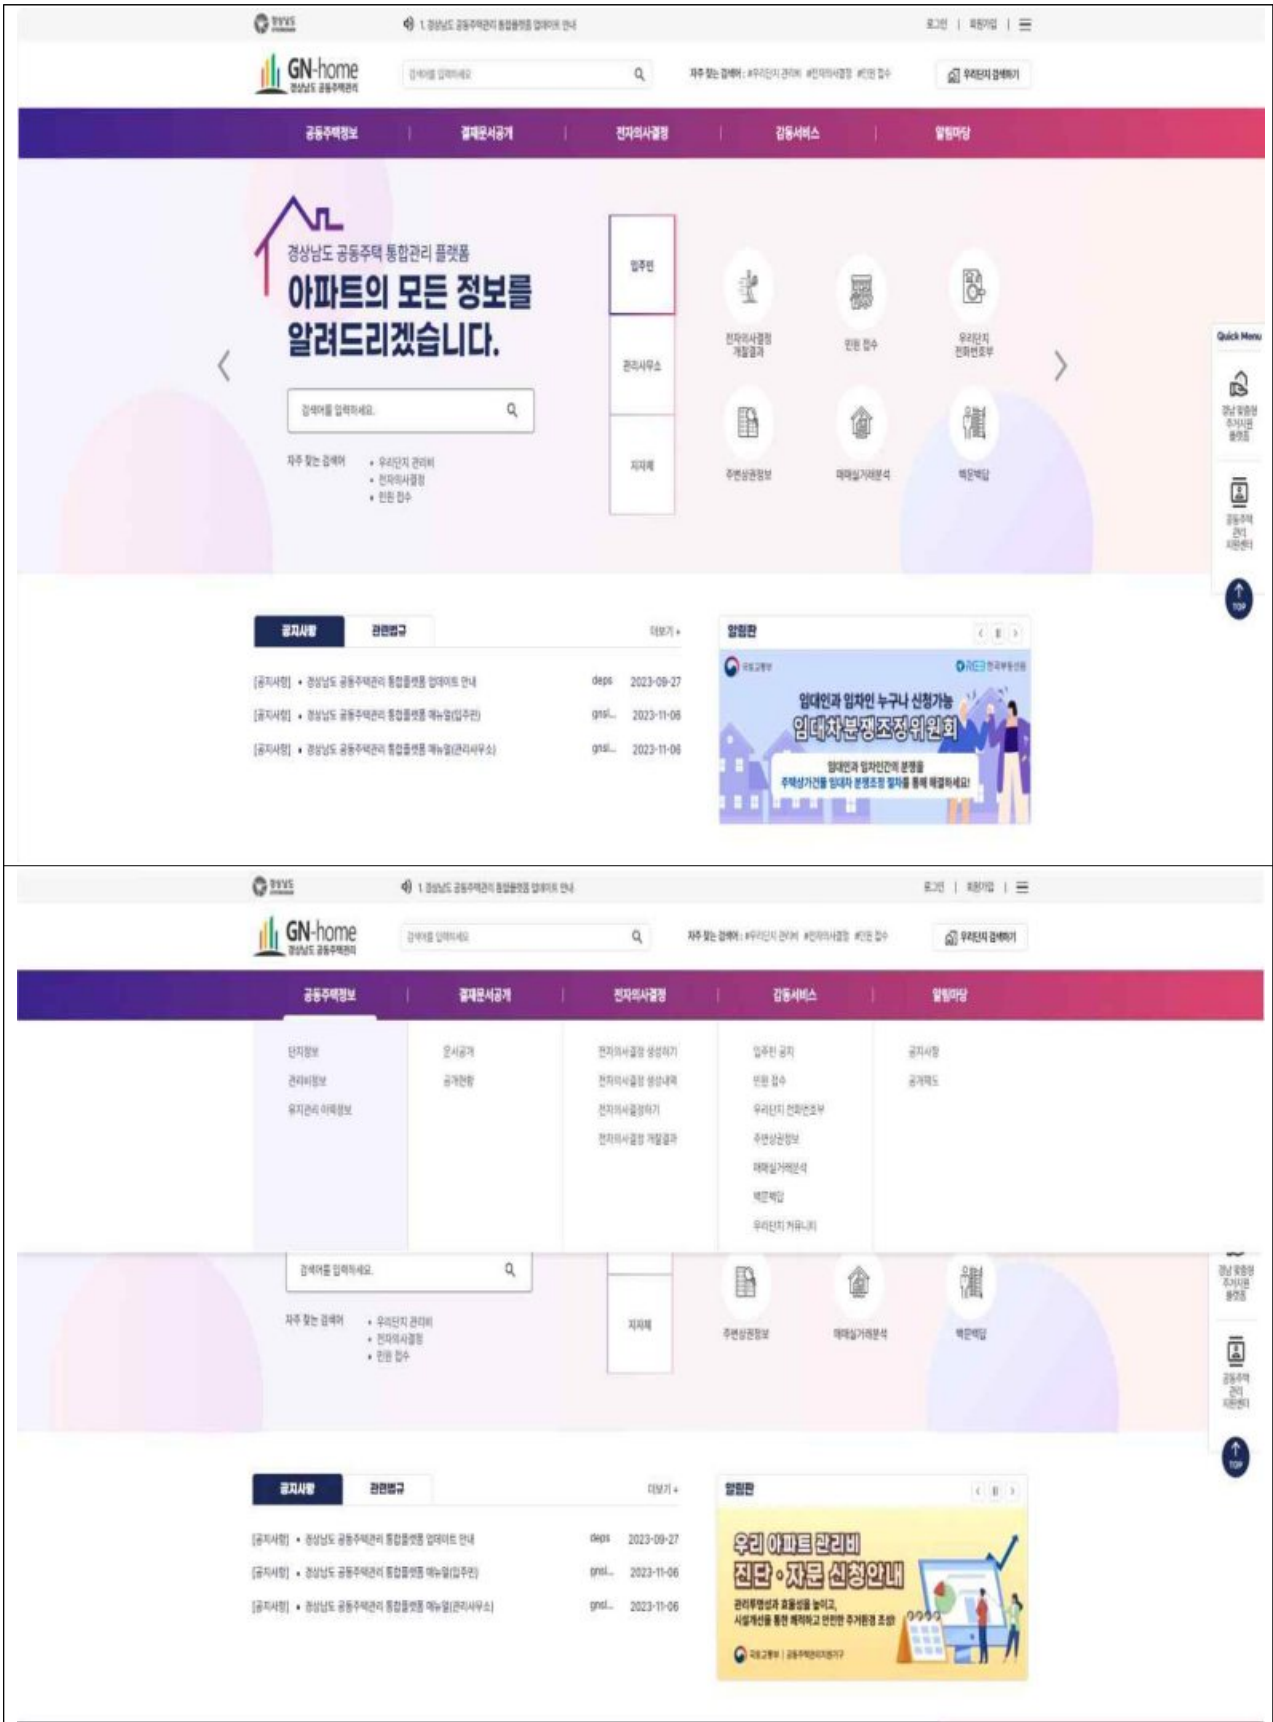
경상남도

1. 경상남도 공동주택관리 통합플랫폼 업데이트 안내

로그인 | 회원가입 | ☰

GN-home
경상남도 공동주택관리

검색어를 입력하세요

자주 찾는 검색어 : #우리단지 관리비 #전자의사결정 #민원 접수

우리단지 검색하기

공동주택정보 | 결재문서공개 | 전자의사결정 | 감동서비스 | 알림마당

경상남도 공동주택 통합관리 플랫폼

아파트의 모든 정보를 알려드리겠습니다.

검색어를 입력하세요.

자주 찾는 검색어
• 우리단지 관리비
• 전자의사결정
• 민원 접수

입주민

관리사무소

지자체

전자의사결정 개표결과

민원 접수

우리단지 전화번호부

주변상권정보

매매실거래분석

백문백답

Quick Menu

경남 맞춤형 주거지원 플랫폼

공동주택 관리 지원센터

TOP

공지사항 | 관련법규

더보기 +

[공지사항] • 경상남도 공동주택관리 통합플랫폼 업데이트 안내 | deps | 2023-09-27

[공지사항] • 경상남도 공동주택관리 통합플랫폼 매뉴얼(입주민) | gnsl... | 2023-11-06

[공지사항] • 경상남도 공동주택관리 통합플랫폼 매뉴얼(관리사무소) | gnsl... | 2023-11-06

알림판

국토교통부

한국부동산원

임대인과 임차인 누구나 신청가능

임대차분쟁조정위원회

임대인과 임차인간의 분쟁을

주택상가건물 임대차 분쟁조정 절차를 통해 해결하세요!

경상남도

1. 경상남도 공동주택관리 통합플랫폼 업데이트 안내

로그인 | 회원가입 | ☰

GN-home
경상남도 공동주택관리

검색어를 입력하세요

자주 찾는 검색어 : #우리단지 관리비 #전자의사결정 #민원 접수

우리단지 검색하기

공동주택정보 | 결재문서공개 | 전자의사결정 | 감동서비스 | 알림마당

단지정보
관리비정보
유지관리 이력정보

문서공개
공개현황

전자의사결정 생성하기
전자의사결정 생성내역
전자의사결정하기
전자의사결정 개표결과

입주민 공지
민원 접수
우리단지 전화번호부
주변상권정보
매매실거래분석
백문백답
우리단지 커뮤니티

공지사항
공개목도

검색어를 입력하세요.

자주 찾는 검색어
• 우리단지 관리비
• 전자의사결정
• 민원 접수

지자체

주변상권정보

매매실거래분석

백문백답

경남 맞춤형 주거지원 플랫폼

공동주택 관리 지원센터

TOP

공지사항 | 관련법규

더보기 +

[공지사항] • 경상남도 공동주택관리 통합플랫폼 업데이트 안내 | deps | 2023-09-27

[공지사항] • 경상남도 공동주택관리 통합플랫폼 매뉴얼(입주민) | gnsl... | 2023-11-06

[공지사항] • 경상남도 공동주택관리 통합플랫폼 매뉴얼(관리사무소) | gnsl... | 2023-11-06

알림판

우리 아파트 관리비 진단·자문 신청안내

관리투명성과 효율성을 높이고,
시설개선을 통한 쾌적하고 안전한 주거환경 조성

국토교통부 | 공동주택관리지원기구